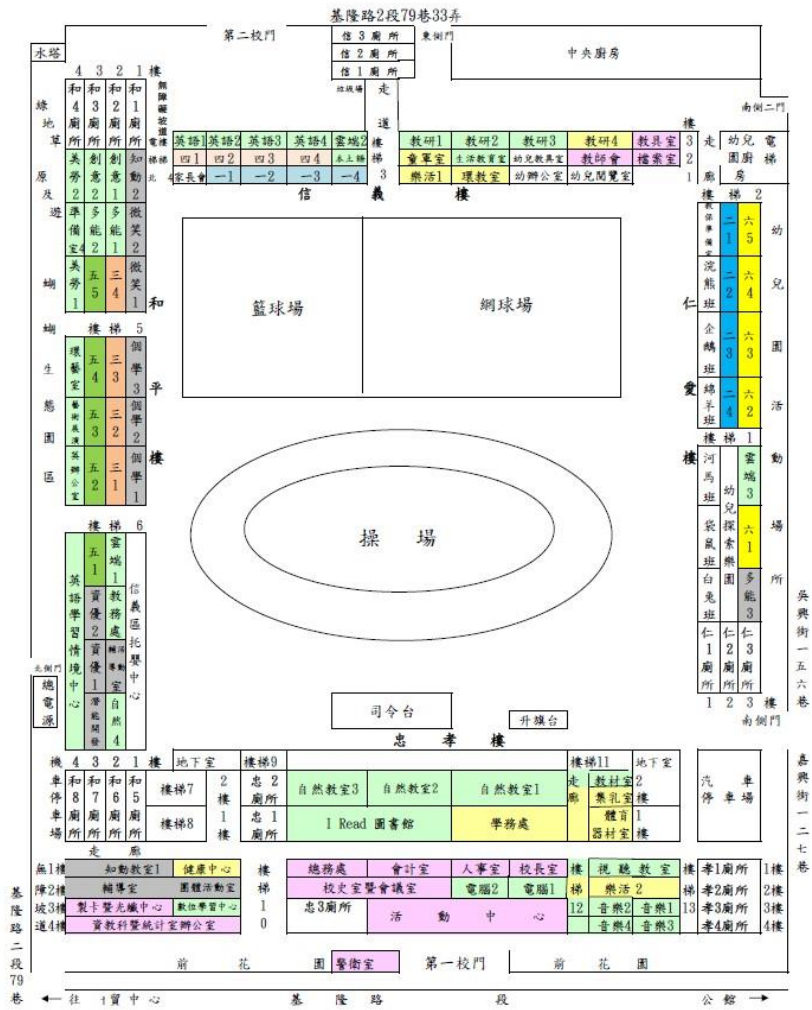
基隆路2段79巷33弄

第二校門
信3廁所
信2廁所
信1廁所
東側門
中央廚房
水塔
垃圾場
走
道
南側二門

4 3 2 1 樓
和4廁所 和3廁所 和2廁所 和1廁所
無障礙坡道電梯
綠地草原及遊戲區
美勞2 創意2 創意1 知動2
準備室4 多能2 多能1 微笑2
美勞1 五5 三4 微笑1
和
樓梯 5
環藝室 五4 三3 個學3
藝術展演 五3 三2 個學2
英語辦公室 五2 三1 個學1
平
樓
蝴蝶生態園區
樓梯 6
英語學習情境中心
五1 雲端1
資優2 教務處
資優1 輔具專勤室
潛能開發 自然4
信義區托嬰中心
北側門
總電源

英語1 英語2 英語3 英語4 雲端2
樓梯北
四1 四2 四3 四4 本土語
家長會 一1 一2 一3 一4
樓梯3
教研1 教研2 教研3 教研4 教具室 3
童軍室 生活教育室 幼兒教具室 教師會 檔案室 2
樂活1 環教室 幼辦公室 幼兒閱覽室 1
樓
信 義 樓
走廊
幼兒園廚房
電梯
樓梯 2

籃球場
網球場
操 場
司令台
升旗台

仁
愛
樓
教保準備室 二1 六5
浣熊班 二2 六4
企鵝班 二3 六3
綿羊班 二4 六2
樓梯 1
河馬班 幼兒探索樂園 雲端3
袋鼠班 六1
白兔班 多能3
仁1廁所 仁2廁所 仁3廁所
1 2 3 樓
南側門
幼兒園活動場
吳興街一五六巷

忠 孝 樓
機車停車場
4 3 2 1 樓
和8廁所 和7廁所 和6廁所 和5廁所
地下室
樓梯7 2樓
樓梯8 1樓
樓梯9
忠2廁所
忠1廁所
自然教室3 自然教室2 自然教室1
1 Read 圖書館 學務處
樓梯11
走廊
教材室 2
集乳室 樓
體育器材室 1樓
地下室
汽車停車場
嘉興街一二七巷

走 廊
無1樓 知動教室1 健康中心
障2樓 輔導室 團體活動室
坡3樓 製卡暨光纖中心 數位學習中心
道4樓 資教科暨統計室辦公室
樓梯 1 0
總務處 會計室 人事室 校長室
校史室暨會議室 電腦2 電腦1
忠3廁所 活動中心
樓 視聽教室
梯 樂活2
12 音樂2 音樂1 13
音樂4 音樂3
樓
孝1廁所 1樓
孝2廁所 2樓
孝3廁所 3樓
孝4廁所 4樓

前 花 園 警衛室 第一校門 前 花 園
基隆路二段79巷
←往 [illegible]貿中心 基 隆 路 段 公館→